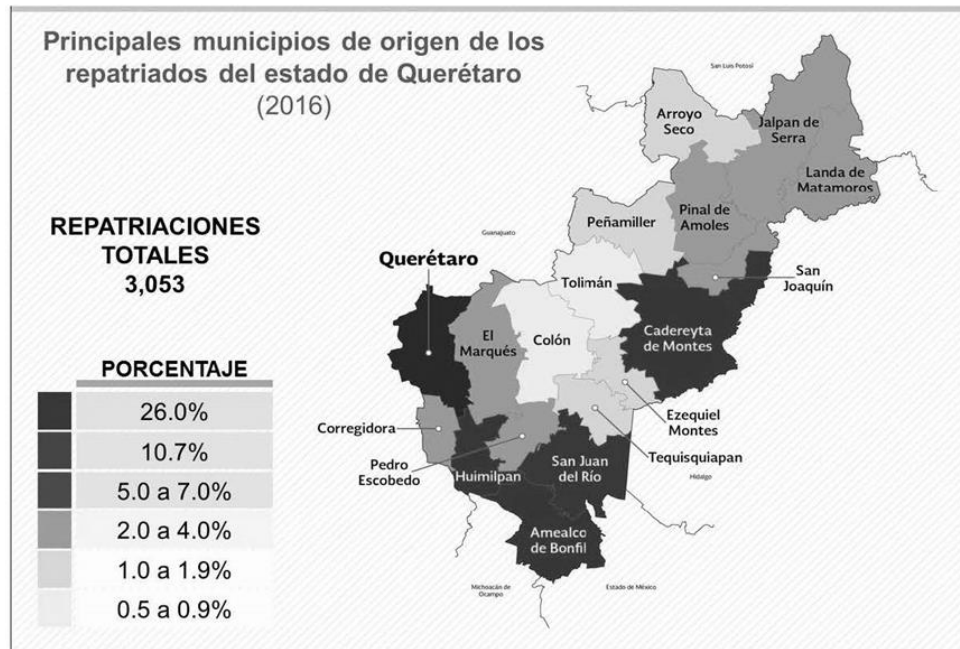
Principales municipios de origen de los repatriados del estado de Querétaro
(2016)

REPATRIACIONES TOTALES
3,053

PORCENTAJE
26.0%
10.7%
5.0 a 7.0%
2.0 a 4.0%
1.0 a 1.9%
0.5 a 0.9%

San Luis Potosí
Arroyo Seco
Jalpan de Serra
Landa de Matamoros
Peñamiller
Pinal de Amoles
Guanajuato
Querétaro
Tolimán
San Joaquín
El Marqués
Colón
Cadereyta de Montes
Ezequiel Montes
Corregidora
Tequisquiapan
Pedro Escobedo
Huimilpan
San Juan del Río
Hidalgo
Amealco de Bonfil
Michoacán de Ocampo
Estado de México